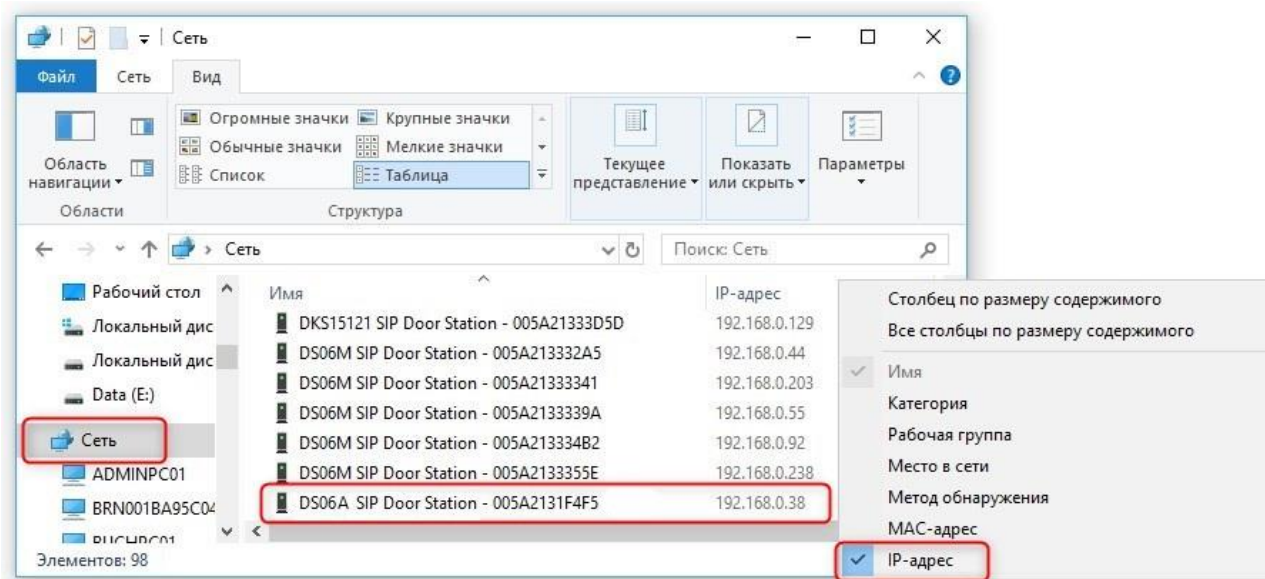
Сеть

Файл Сеть Вид

Область навигации ▾
Области

Огромные значки Крупные значки
Обычные значки Мелкие значки
Список Таблица
Структура

Текущее представление ▾
Показать или скрыть ▾
Параметры

Сеть
Поиск: Сеть

Рабочий стол
Локальный дис
Локальный дис
Data (E:)
Сеть
ADMINPC01
BRN001BA95C04
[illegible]

Имя | IP-адрес
DKS15121 SIP Door Station - 005A21333D5D | 192.168.0.129
DS06M SIP Door Station - 005A213332A5 | 192.168.0.44
DS06M SIP Door Station - 005A21333341 | 192.168.0.203
DS06M SIP Door Station - 005A2133339A | 192.168.0.55
DS06M SIP Door Station - 005A213334B2 | 192.168.0.92
DS06M SIP Door Station - 005A2133355E | 192.168.0.238
DS06A SIP Door Station - 005A2131F4F5 | 192.168.0.38

Элементов: 98

Столбец по размеру содержимого
Все столбцы по размеру содержимого
Имя
Категория
Рабочая группа
Место в сети
Метод обнаружения
MAC-адрес
IP-адрес